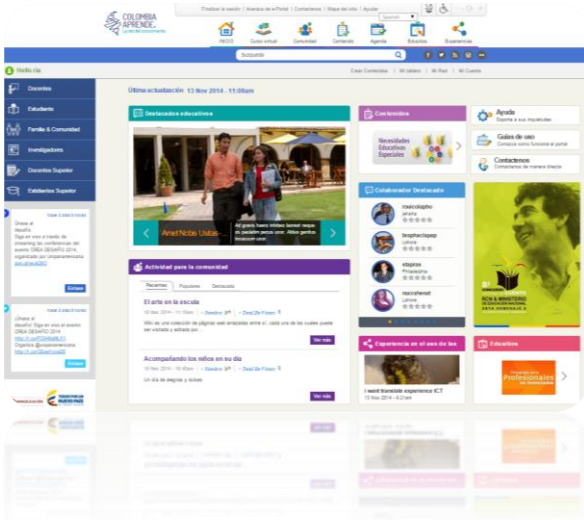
COLOMBIA APRENDE
La red del conocimiento

Finalizar la sesión | Acerca de el Portal | Contáctenos | Mapa del sitio | Ayuda

Search

INICIO | Cursos virtual | Comunidad | Contenidos | Agenda | Eduteca | Experiencias

Búsqueda

Hola, ría

Crear Contenidos | Mi tablero | Mi Red | Mi Cuenta

Docentes
Estudiantes
Familia & Comunidad
Investigadores
Docentes Superior
Estudiantes Superior

Última actualización 13 Nov 2014 - 11:00am

Destacados educativos

Amel Noble Ustas

Al gran haces ... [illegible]

Actividad para la comunidad

Recientes | Populares | Destacado

El arte en la escuela

Acompañando los niños en su día

Un día de alegrías y lúdicas

Ver más

Contenidos

Necesidades Educativas Especiales

Colaborador Destacado

marcolopho
brophaclapp
stapros
nuccahenat

Experiencias en el uso de las

I want translate experience ICT
13 Nov 2014 - 4:21am

Ayuda
Guías de uso
Contactenos

RCA & MINISTERIO

Educativos

Profesionales